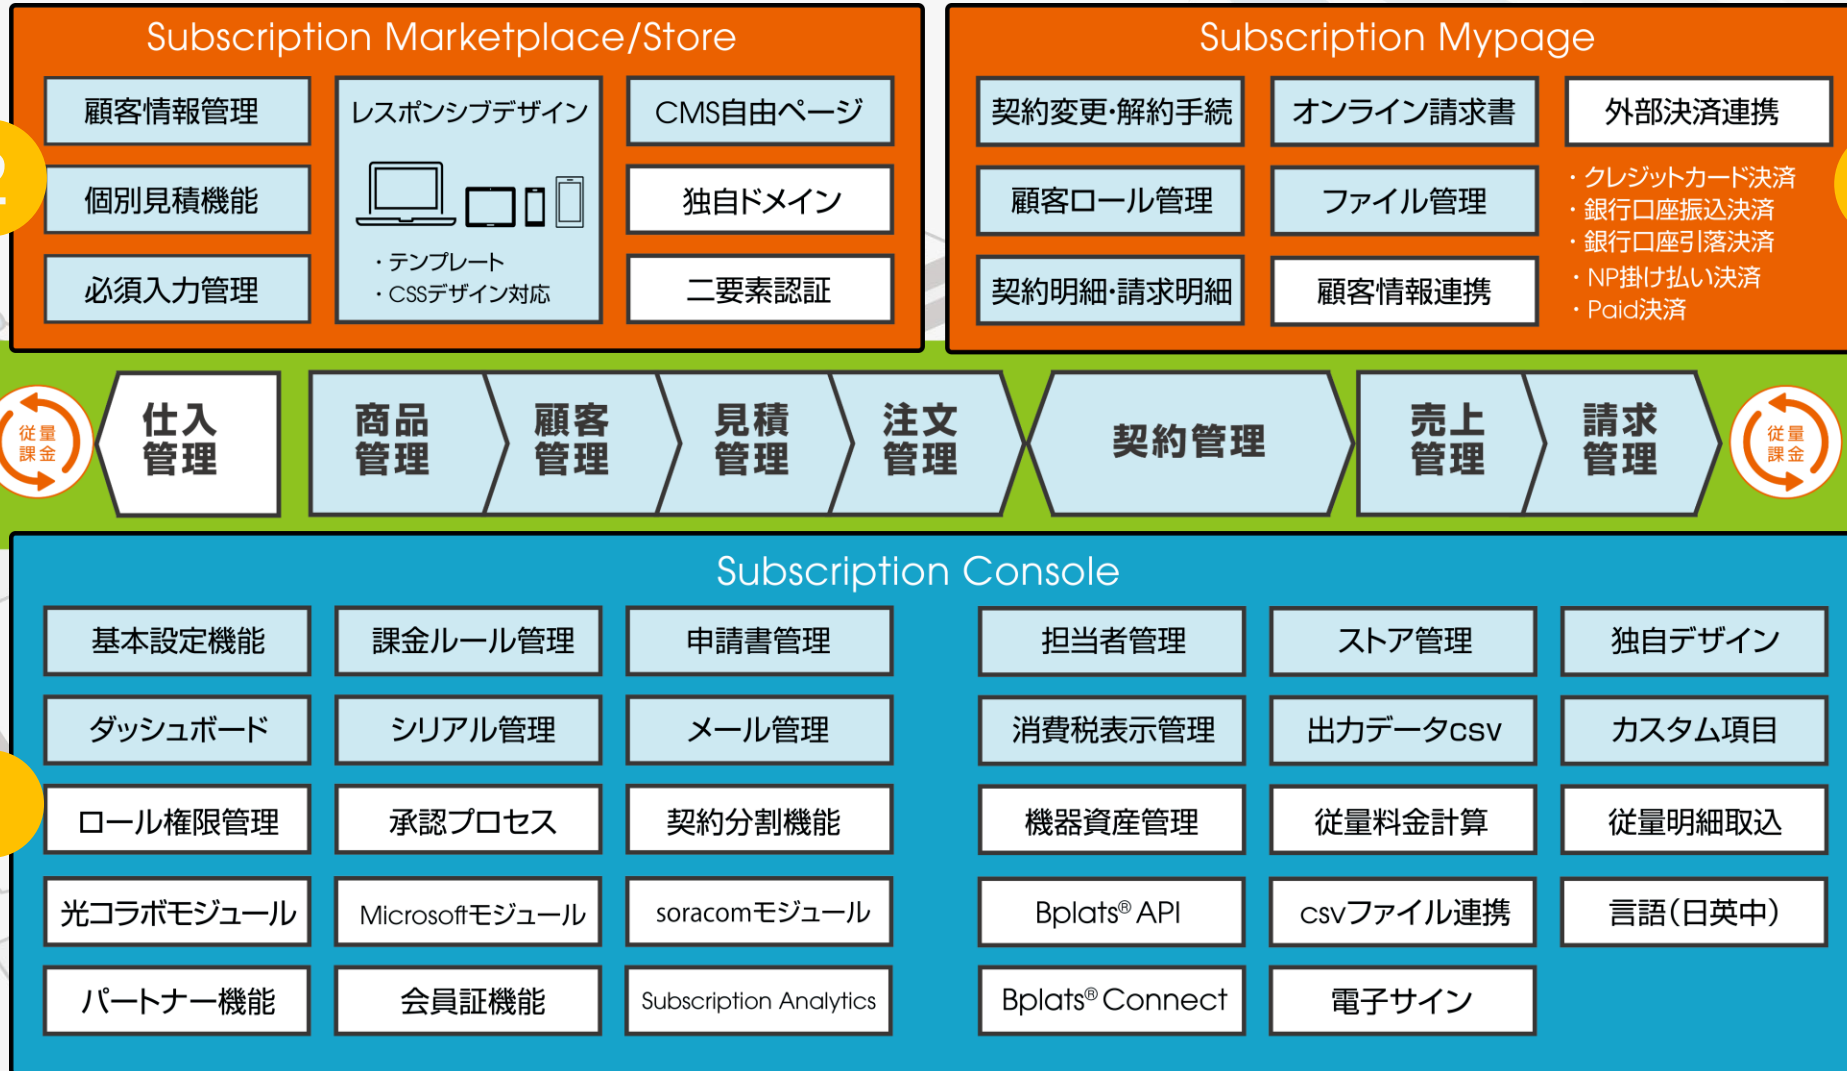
Subscription Marketplace/Store

顧客情報管理
個別見積機能
必須入力管理

レスポンシブデザイン
・テンプレート
・CSSデザイン対応

CMS自由ページ
独自ドメイン
二要素認証

Subscription Mypage

契約変更･解約手続
顧客ロール管理
契約明細･請求明細

オンライン請求書
ファイル管理
顧客情報連携

外部決済連携
・クレジットカード決済
・銀行口座振込決済
・銀行口座引落決済
・NP掛け払い決済
・Paid決済

従量課金

仕入管理
商品管理
顧客管理
見積管理
注文管理
契約管理
売上管理
請求管理

従量課金

Subscription Console

基本設定機能
課金ルール管理
申請書管理
担当者管理
ストア管理
独自デザイン

ダッシュボード
シリアル管理
メール管理
消費税表示管理
出力データcsv
カスタム項目

ロール権限管理
承認プロセス
契約分割機能
機器資産管理
従量料金計算
従量明細取込

光コラボモジュール
Microsoftモジュール
soracomモジュール
Bplats® API
csvファイル連携
言語(日英中)

パートナー機能
会員証機能
Subscription Analytics
Bplats® Connect
電子サイン